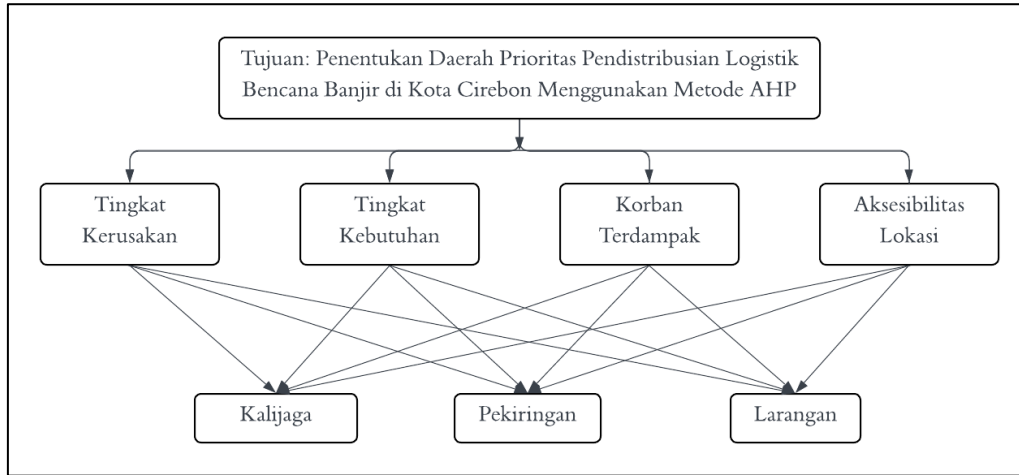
Tujuan: Penentukan Daerah Prioritas Pendistribusian Logistik Bencana Banjir di Kota Cirebon Menggunakan Metode AHP

Tingkat Kerusakan

Tingkat Kebutuhan

Korban Terdampak

Aksesibilitas Lokasi

Kalijaga

Pekiringan

Larangan